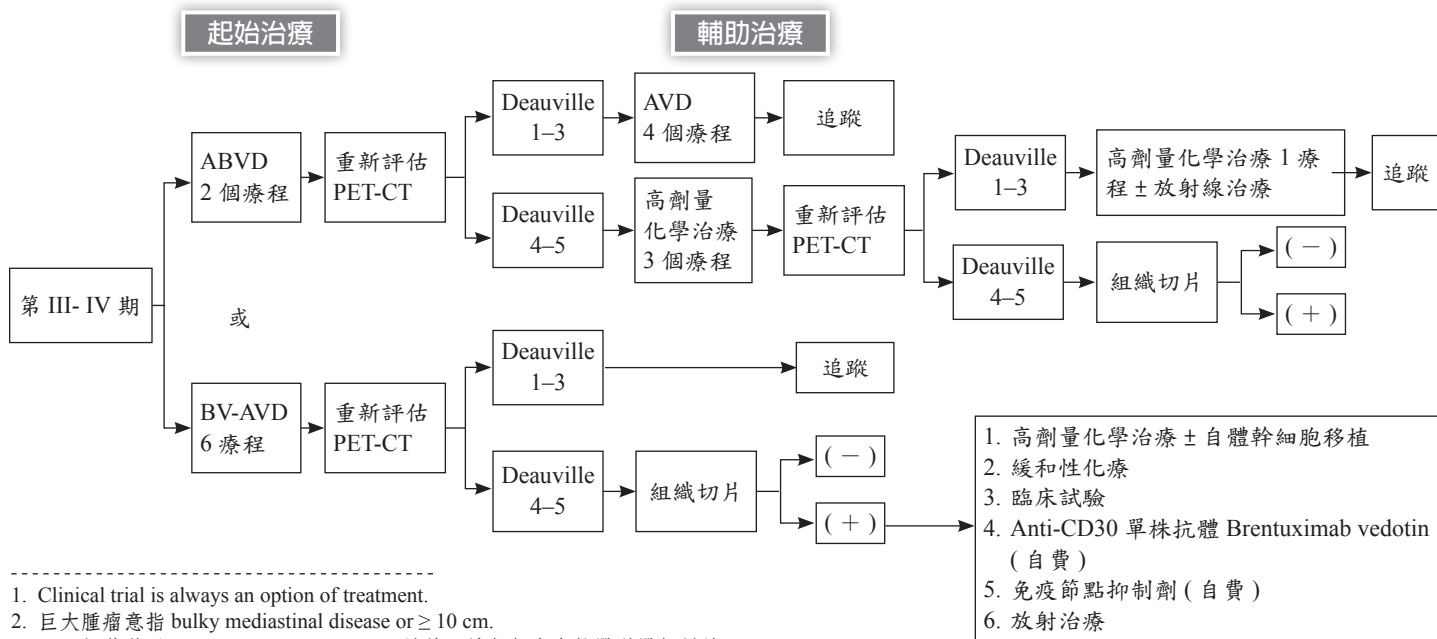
起始治療

輔助治療

第 III- IV 期

ABVD
2 個療程

重新評估
PET-CT

Deauville
1–3

AVD
4 個療程

追蹤

Deauville
4–5

高劑量
化學治療
3 個療程

重新評估
PET-CT

Deauville
1–3

高劑量化學治療 1 療程 ± 放射線治療

追蹤

Deauville
4–5

組織切片

( − )

( + )

或

BV-AVD
6 療程

重新評估
PET-CT

Deauville
1–3

追蹤

Deauville
4–5

組織切片

( − )

( + )

1. 高劑量化學治療 ± 自體幹細胞移植
2. 緩和性化療
3. 臨床試驗
4. Anti-CD30 單株抗體 Brentuximab vedotin ( 自費 )
5. 免疫節點抑制劑 ( 自費 )
6. 放射治療

1. Clinical trial is always an option of treatment.
2. 巨大腫瘤意指 bulky mediastinal disease or ≥ 10 cm.
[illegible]